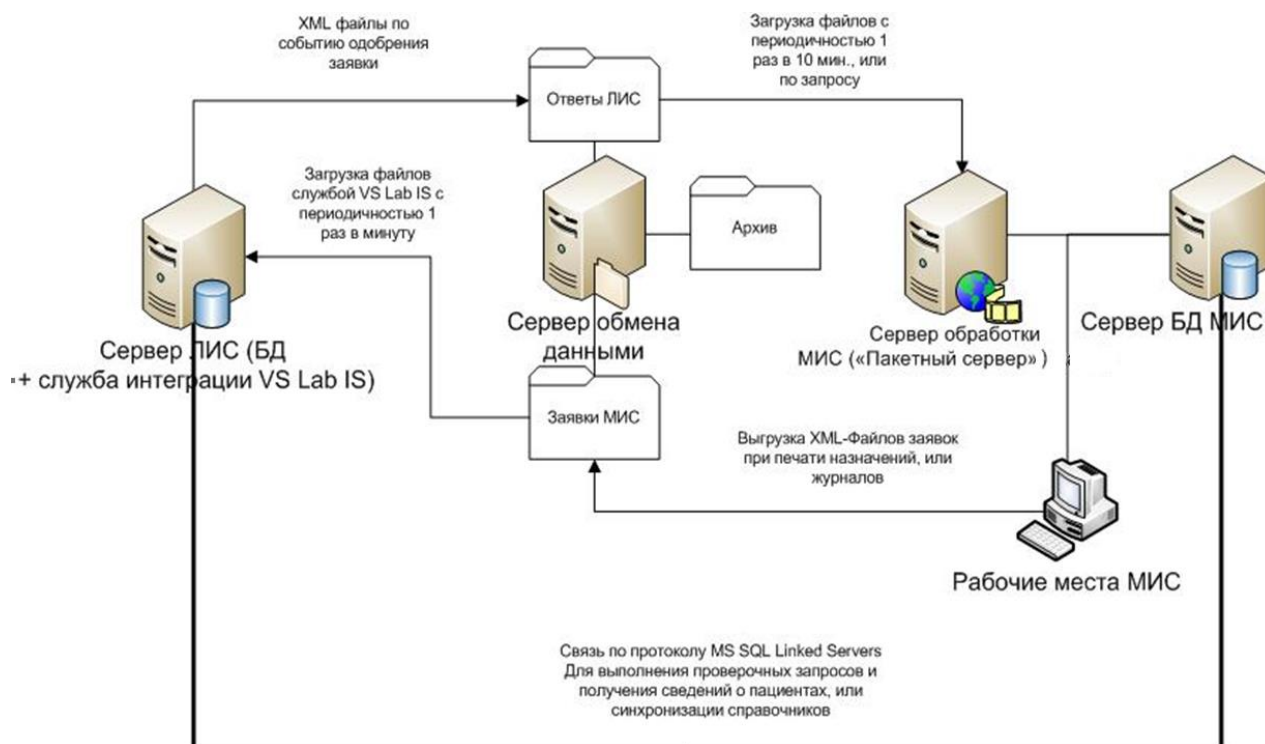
XML файлы по событию одобрения заявки

Загрузка файлов с периодичностью 1 раз в 10 мин., или по запросу

Ответы ЛИС

Загрузка файлов службой VS Lab IS с периодичностью 1 раз в минуту

Архив

Сервер ЛИС (БД + служба интеграции VS Lab IS)

Сервер обмена данными

Сервер обработки МИС («Пакетный сервер»)

Сервер БД МИС

Заявки МИС

Выгрузка XML-Файлов заявок при печати назначений, или журналов

Рабочие места МИС

Связь по протоколу MS SQL Linked Servers Для выполнения проверочных запросов и получения сведений о пациентах, или синхронизации справочников